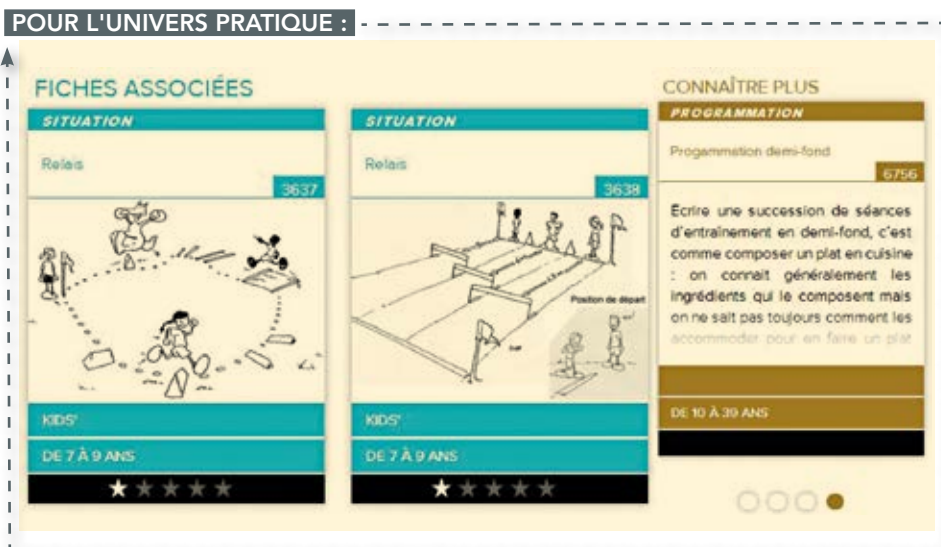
POUR L'UNIVERS PRATIQUE :

FICHES ASSOCIÉES

SITUATION

Relais

3637

KIDS'

DE 7 À 9 ANS

★★★★★

SITUATION

Relais

3638

Position de départ

KIDS'

DE 7 À 9 ANS

★★★★★

CONNAÎTRE PLUS

PROGRAMMATION

Programmation demi-fond

6756

Écrire une succession de séances d'entraînement en demi-fond, c'est comme composer un plat en cuisine : on connait généralement les ingrédients qui le composent mais on ne sait pas toujours comment les accommoder pour en faire un plat

DE 10 À 39 ANS